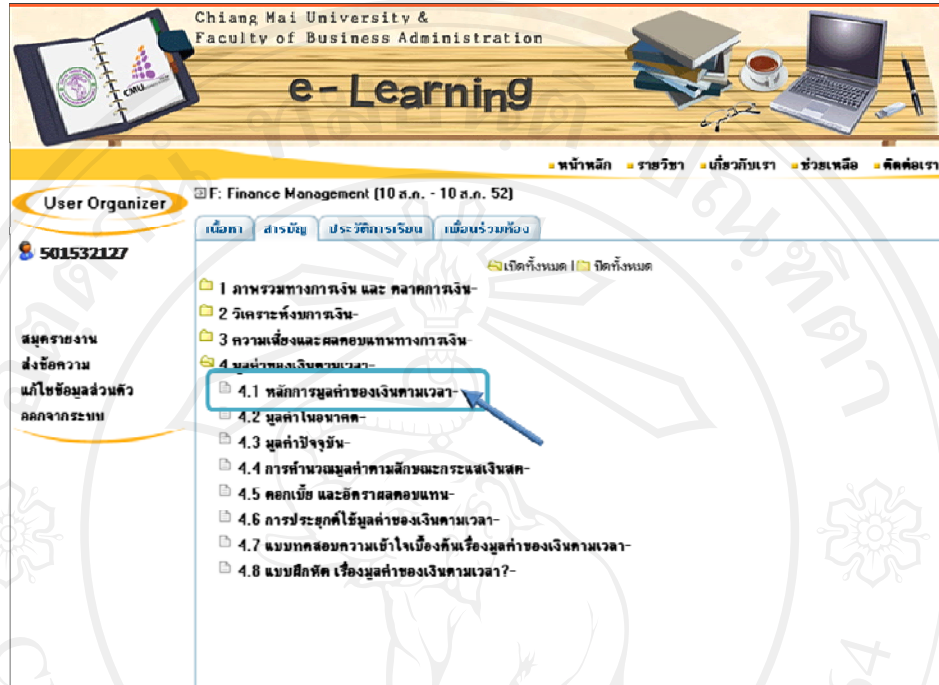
Chiang Mai University &
Faculty of Business Administration

CMU

e-Learning

หน้าหลัก รายวิชา เกี่ยวกับเรา ช่วยเหลือ ติดต่อเรา

User Organizer

501532127

สมุดรายงาน
ส่งข้อความ
แก้ไขข้อมูลส่วนตัว
ออกจากระบบ

F: Finance Management (10 ส.ค. - 10 ส.ค. 52)

เนื้อหา สารบัญ ประวัติการเรียน เพื่อนร่วมห้อง

เปิดทั้งหมด | ปิดทั้งหมด

1 ภาพรวมทางการเงิน และ ตลาดการเงิน-
2 วิเคราะห์งบการเงิน-
3 ความเสี่ยงและผลตอบแทนทางการเงิน-
4 มูลค่าของเงินตามเวลา-
4.1 หลักการมูลค่าของเงินตามเวลา-
4.2 มูลค่าในอนาคต-
4.3 มูลค่าปัจจุบัน-
4.4 การคำนวณมูลค่าตามลักษณะกระแสเงินสด-
4.5 ดอกเบี้ย และอัตราผลตอบแทน-
4.6 การประยุกต์ใช้มูลค่าของเงินตามเวลา-
4.7 แบบทดสอบความเข้าใจเบื้องต้นเรื่องมูลค่าของเงินตามเวลา-
4.8 แบบฝึกหัด เรื่องมูลค่าของเงินตามเวลา?-